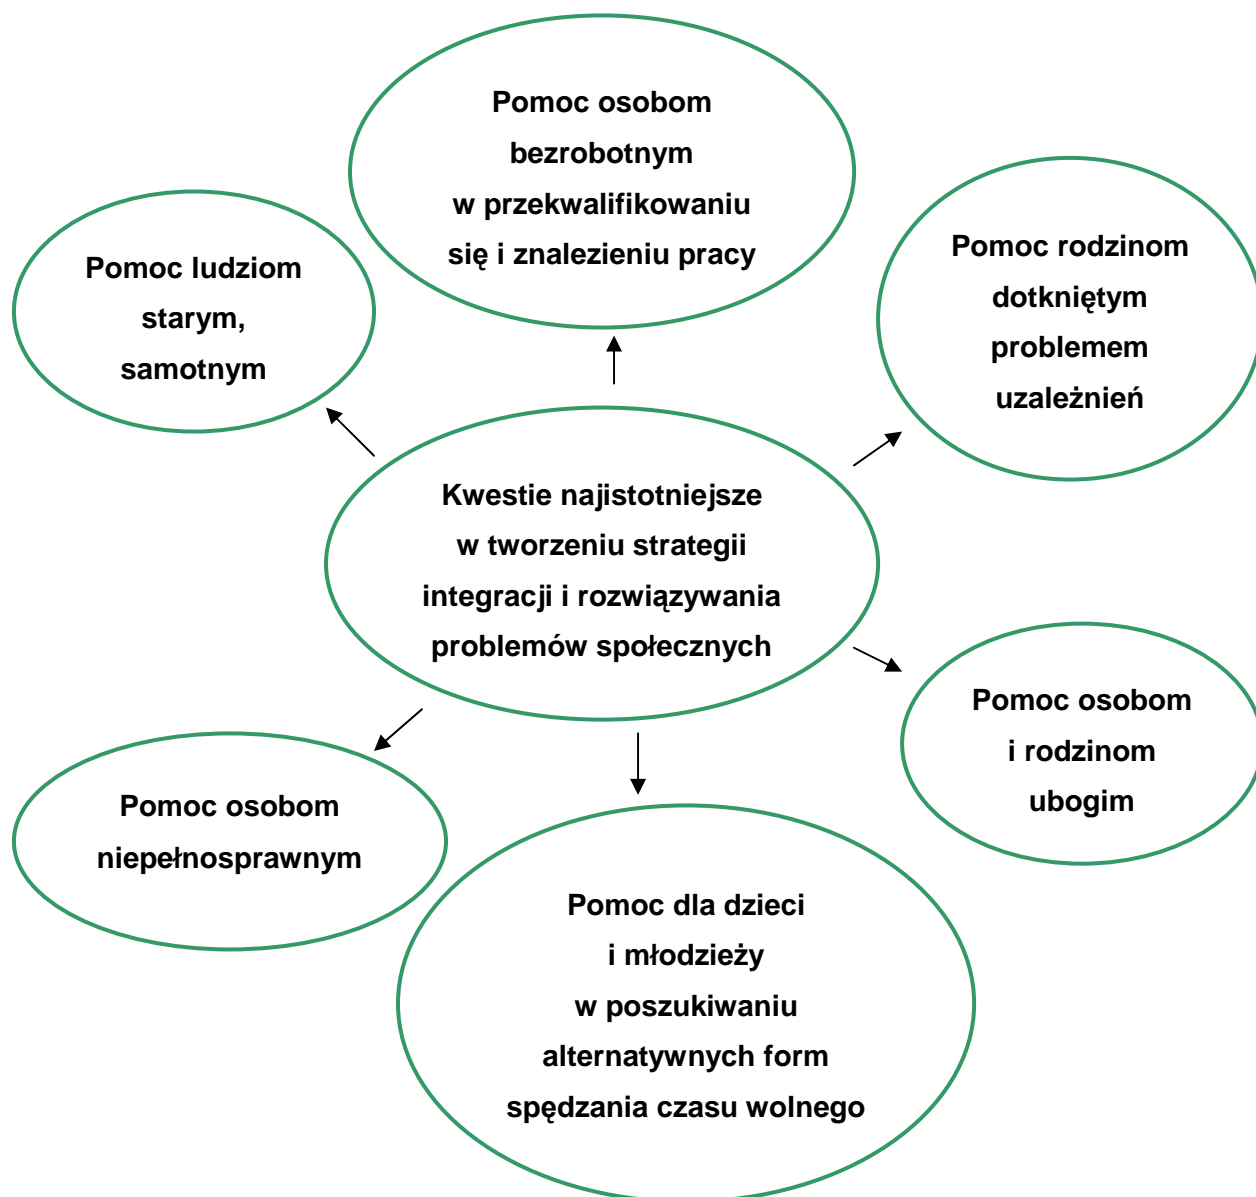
Pomoc osobom bezrobotnym w przekwalifikowaniu się i znalezieniu pracy

Pomoc ludziom starym, samotnym

Pomoc rodzinom dotkniętym problemem uzależnień

Kwestie najistotniejsze w tworzeniu strategii integracji i rozwiązywania problemów społecznych

Pomoc osobom i rodzinom ubogim

Pomoc osobom niepełnosprawnym

Pomoc dla dzieci i młodzieży w poszukiwaniu alternatywnych form spędzania czasu wolnego